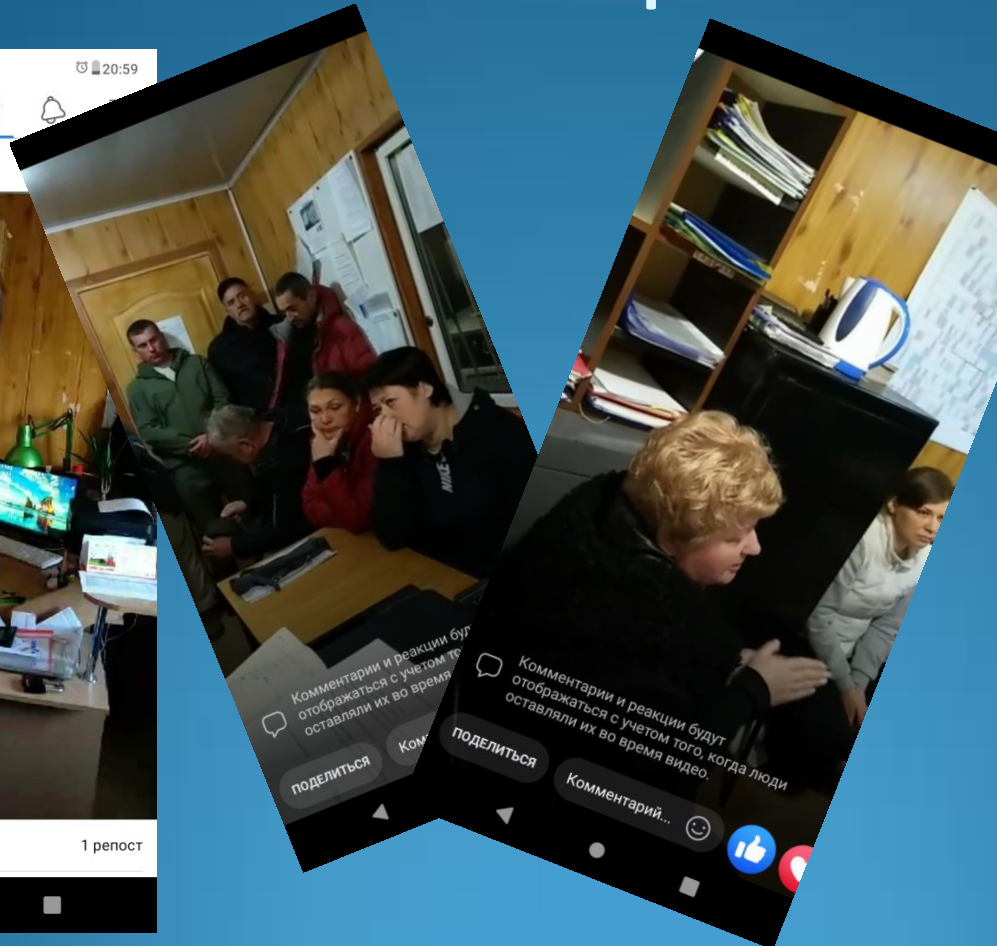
20:59

1 репост

Комментарии и реакции буд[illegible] отображаться с учетом то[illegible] оставляли их во время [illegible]

ПОДЕЛИТЬСЯ

Ком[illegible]

Комментарии и реакции будут отображаться с учетом того, когда люди оставляли их во время видео.

ПОДЕЛИТЬСЯ

Комментарий...